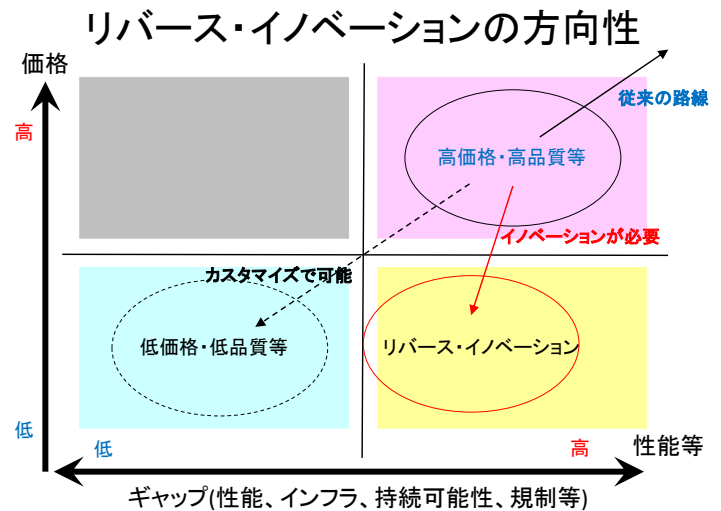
リバース・イノベーションの方向性

価格

高

従来の路線

高価格・高品質等

イノベーションが必要

カスタマイズで可能

低価格・低品質等

リバース・イノベーション

低

低

高

性能等

ギャップ(性能、インフラ、持続可能性、規制等)